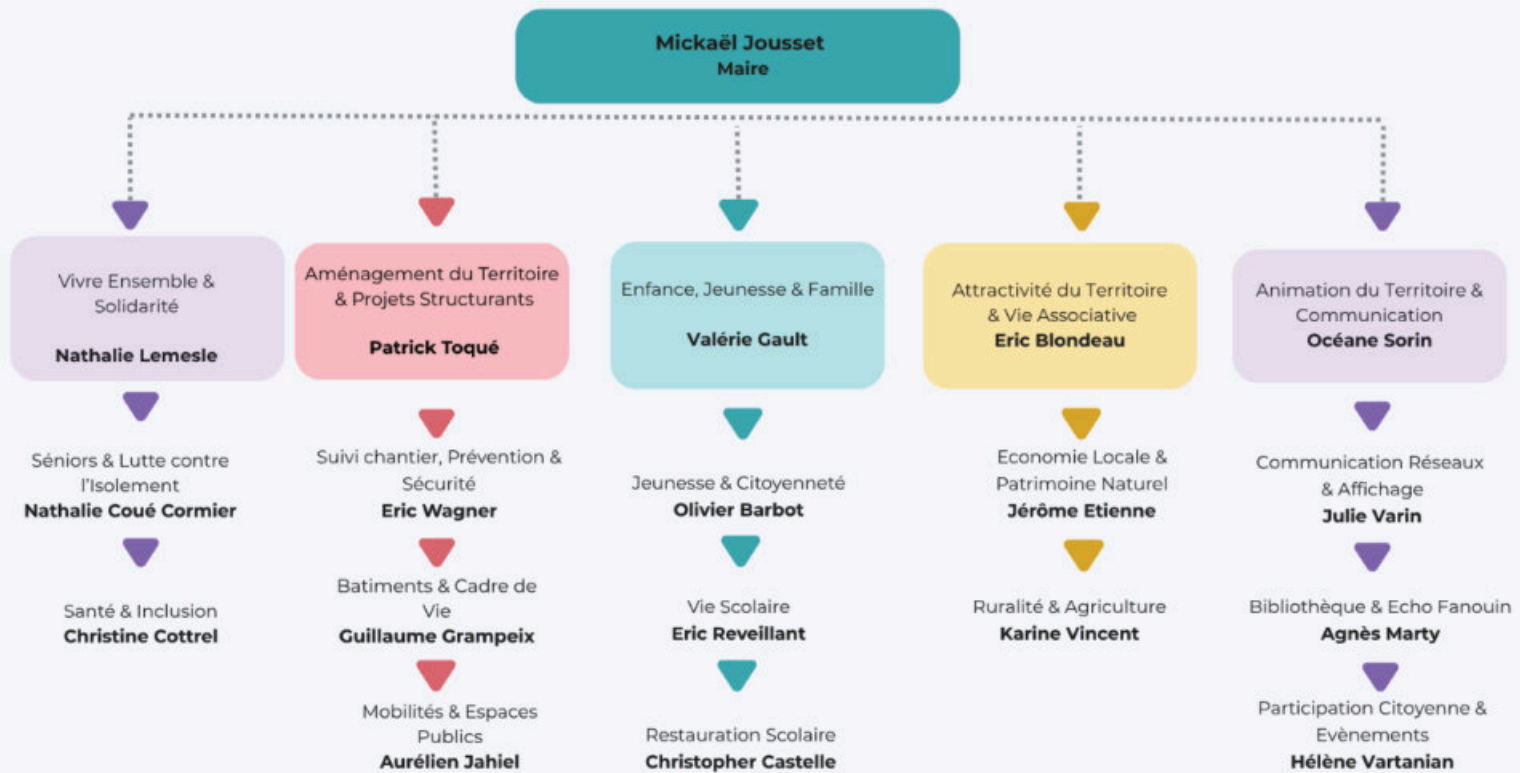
Mickaël Jousset
Maire

Vivre Ensemble & Solidarité
Nathalie Lemesle

Séniors & Lutte contre l'Isolement
Nathalie Coué Cormier

Santé & Inclusion
Christine Cottrel

Aménagement du Territoire & Projets Structurants
Patrick Toqué

Suivi chantier, Prévention & Sécurité
Eric Wagner

Batiments & Cadre de Vie
Guillaume Grampeix

Mobilités & Espaces Publics
Aurélien Jahiel

Enfance, Jeunesse & Famille
Valérie Gault

Jeunesse & Citoyenneté
Olivier Barbot

Vie Scolaire
Eric Reveillant

Restauration Scolaire
Christopher Castelle

Attractivité du Territoire & Vie Associative
Eric Blondeau

Economie Locale & Patrimoine Naturel
Jérôme Etienne

Ruralité & Agriculture
Karine Vincent

Animation du Territoire & Communication
Océane Sorin

Communication Réseaux & Affichage
Julie Varin

Bibliothèque & Echo Fanouin
Agnès Marty

Participation Citoyenne & Evènements
Hélène Vartanian